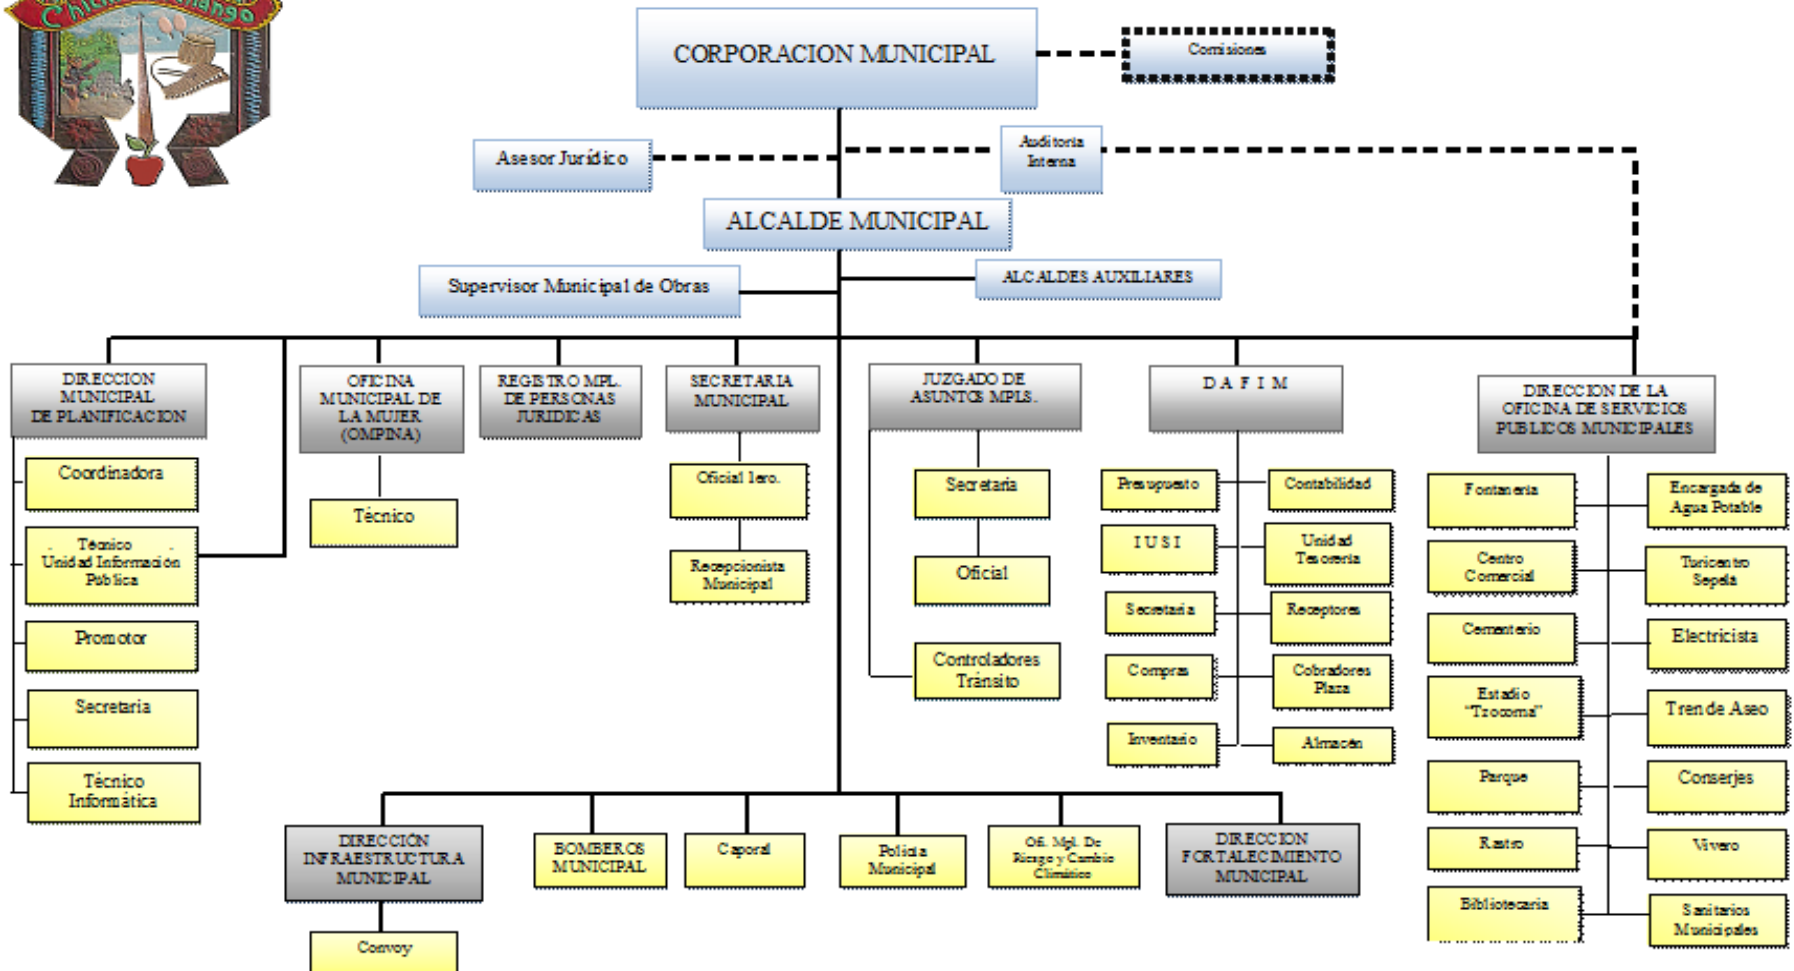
Chiquimulango

CORPORACION MUNICIPAL

Comisiones

Asesor Jurídico

Auditoria Interna

ALCALDE MUNICIPAL

Supervisor Municipal de Obras

ALCALDES AUXILIARES

DIRECCION MUNICIPAL DE PLANIFICACION

Coordinadora

Técnico Unidad Información Pública

Promotor

Secretaria

Técnico Informática

OFICINA MUNICIPAL DE LA MUJER (OMPINA)

Técnico

REGISTRO MPL. DE PERSONAS JURIDICAS

SECRETARIA MUNICIPAL

Oficial 1ero.

Recepcionista Municipal

JUZGADO DE ASUNTOS MPLS.

Secretaria

Oficial

Controladores Tránsito

D A F I M

Presupuesto

Contabilidad

I U S I

Unidad Tesorería

Secretaria

Receptores

Compras

Cobradores Plaza

Inventario

Almacén

DIRECCION DE LA OFICINA DE SERVICIOS PUBLICOS MUNICIPALES

Fontanería

Encargado de Agua Potable

Centro Comercial

Turicentro Sepela

Cementerio

Electricista

Estadio "Trocoma"

Tren de Aseo

Parque

Conserjes

Rastro

Vivero

Bibliotecaria

Sanitarios Municipales

DIRECCIÓN INFRAESTRUCTURA MUNICIPAL

Convoy

BOMBEROS MUNICIPAL

Caporal

Policía Municipal

Of. Mpl. De Riesgo y Cambio Climático

DIRECCION FORTALECIMIENTO MUNICIPAL